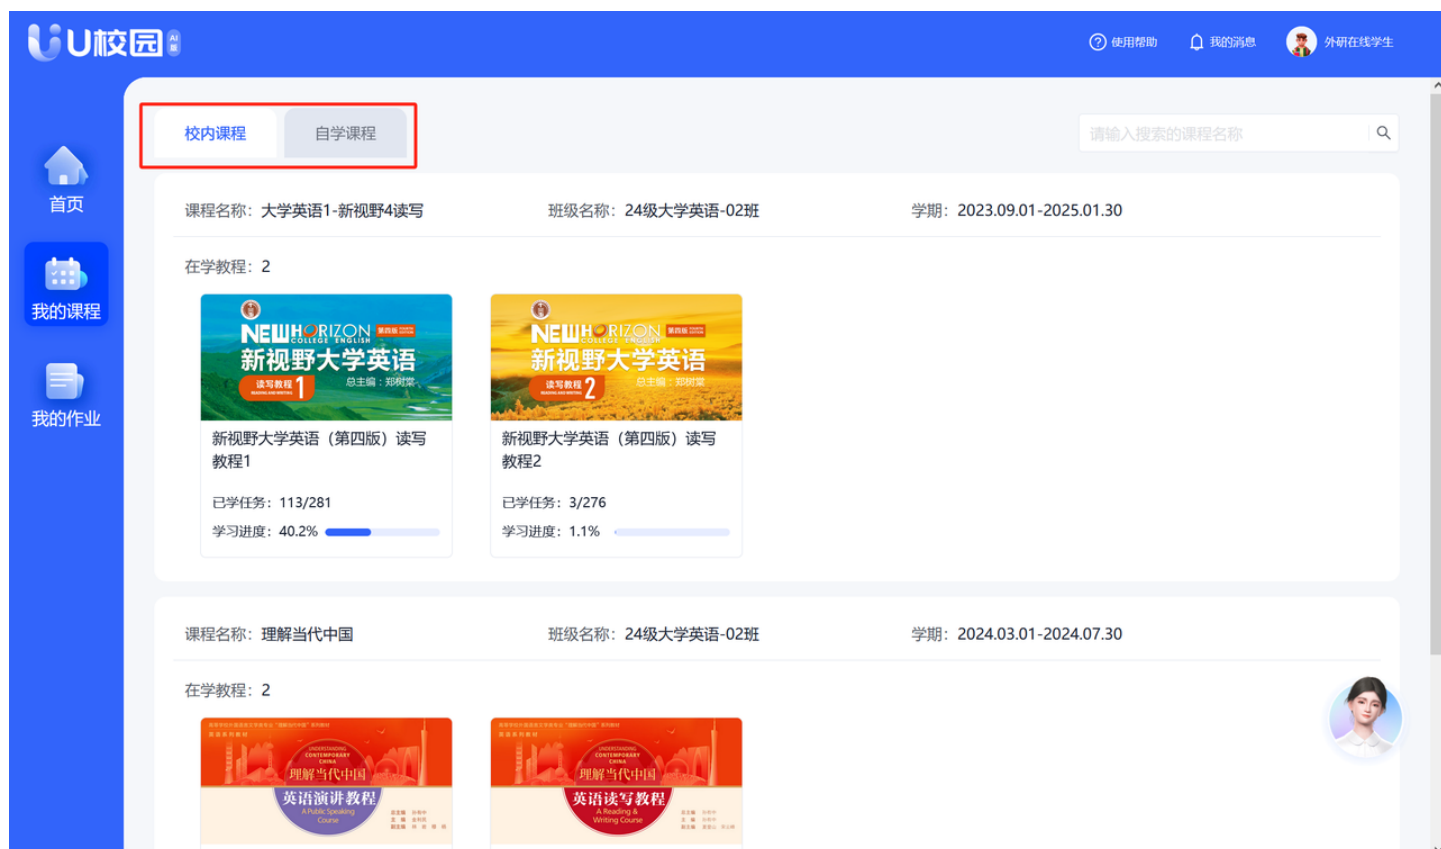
U校园 AI版

使用帮助 我的消息 外研在线学生

首页
我的课程
我的作业

校内课程 自学课程

请输入搜索的课程名称

课程名称：大学英语1-新视野4读写 班级名称：24级大学英语-02班 学期：2023.09.01-2025.01.30

在学教程：2

NEW HORIZON COLLEGE ENGLISH 第四版
新视野大学英语
读写教程 1
总主编：郑树棠

新视野大学英语（第四版）读写教程1

已学任务：113/281
学习进度：40.2%

NEW HORIZON COLLEGE ENGLISH 第四版
新视野大学英语
读写教程 2
总主编：郑树棠

新视野大学英语（第四版）读写教程2

已学任务：3/276
学习进度：1.1%

课程名称：理解当代中国 班级名称：24级大学英语-02班 学期：2024.03.01-2024.07.30

在学教程：2

UNDERSTANDING CONTEMPORARY CHINA
理解当代中国
英语演讲教程
A Public Speaking Course

UNDERSTANDING CONTEMPORARY CHINA
理解当代中国
英语读写教程
A Reading & Writing Course